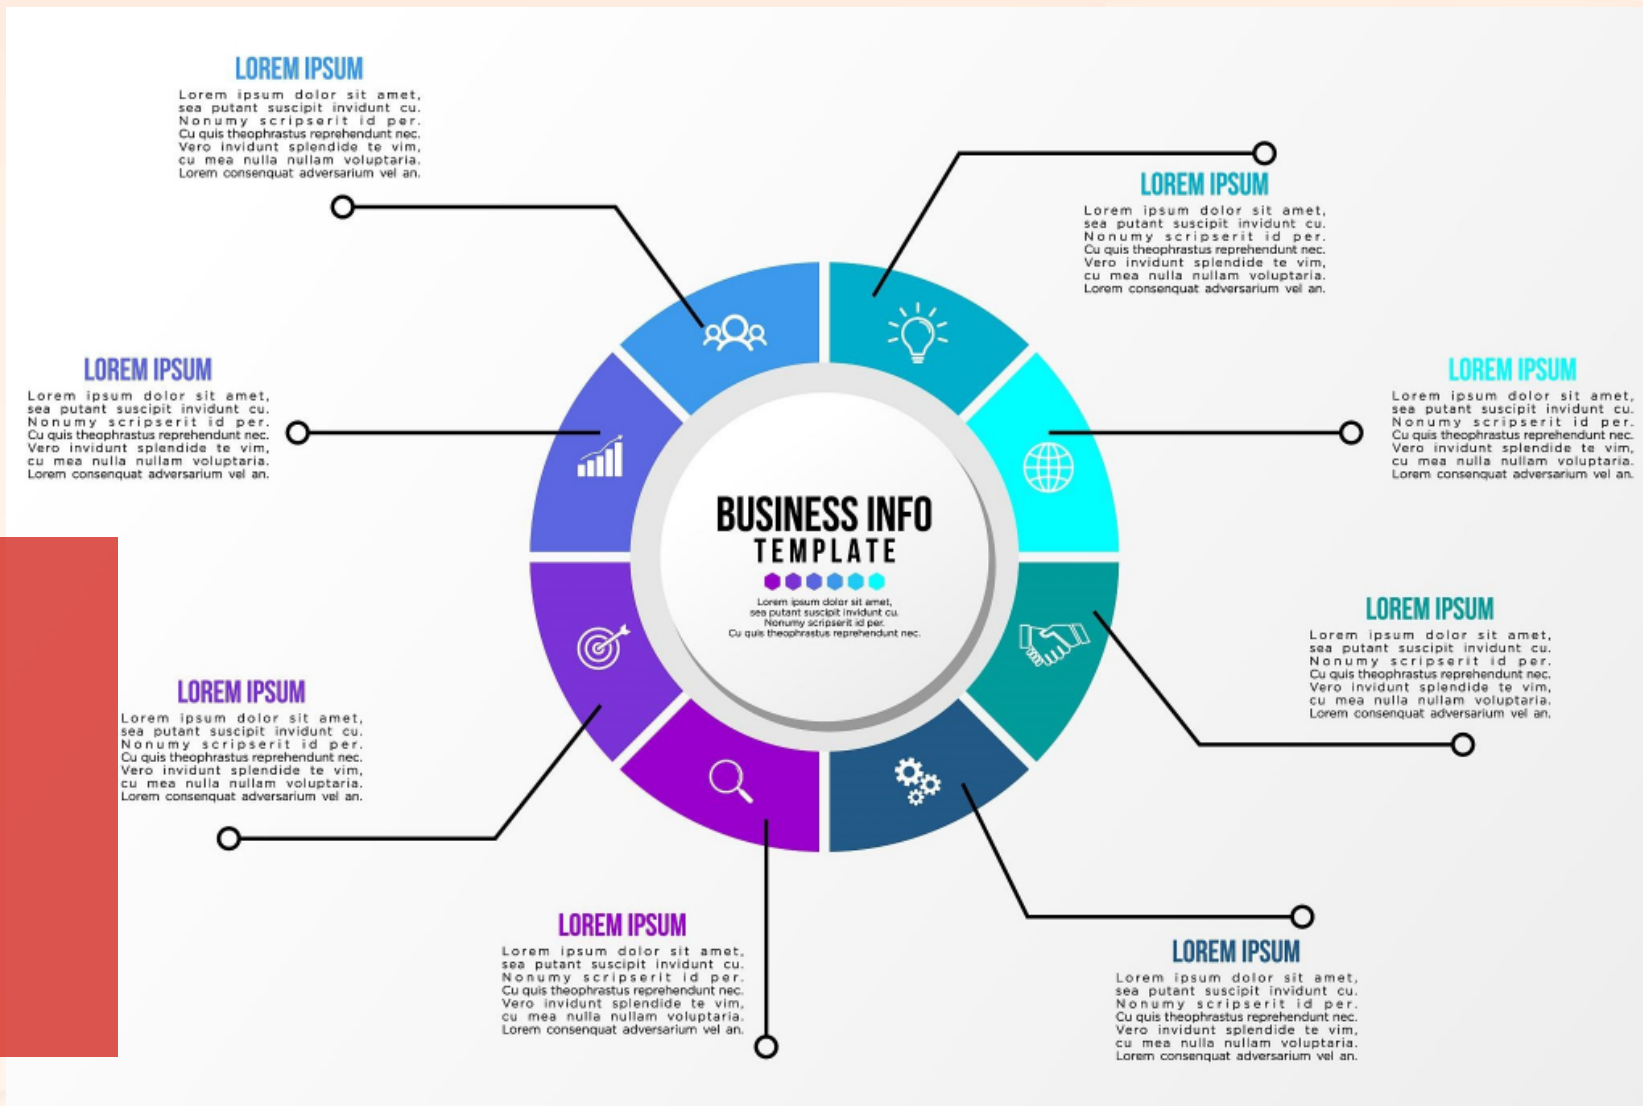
LOREM IPSUM
Lorem ipsum dolor sit amet, sea putant suscipit invidunt cu. Nonumy scripserit id per. Cu quis theophrastus reprehendunt nec. Vero invidunt splendide te vim, cu mea nulla nullam voluptaria. Lorem consenquat adversarium vel an.

LOREM IPSUM
Lorem ipsum dolor sit amet, sea putant suscipit invidunt cu. Nonumy scripserit id per. Cu quis theophrastus reprehendunt nec. Vero invidunt splendide te vim, cu mea nulla nullam voluptaria. Lorem consenquat adversarium vel an.

LOREM IPSUM
Lorem ipsum dolor sit amet, sea putant suscipit invidunt cu. Nonumy scripserit id per. Cu quis theophrastus reprehendunt nec. Vero invidunt splendide te vim, cu mea nulla nullam voluptaria. Lorem consenquat adversarium vel an.

LOREM IPSUM
Lorem ipsum dolor sit amet, sea putant suscipit invidunt cu. Nonumy scripserit id per. Cu quis theophrastus reprehendunt nec. Vero invidunt splendide te vim, cu mea nulla nullam voluptaria. Lorem consenquat adversarium vel an.

BUSINESS INFO
TEMPLATE
Lorem ipsum dolor sit amet, sea putant suscipit invidunt cu. Nonumy scripserit id per. Cu quis theophrastus reprehendunt nec.

LOREM IPSUM
Lorem ipsum dolor sit amet, sea putant suscipit invidunt cu. Nonumy scripserit id per. Cu quis theophrastus reprehendunt nec. Vero invidunt splendide te vim, cu mea nulla nullam voluptaria. Lorem consenquat adversarium vel an.

LOREM IPSUM
Lorem ipsum dolor sit amet, sea putant suscipit invidunt cu. Nonumy scripserit id per. Cu quis theophrastus reprehendunt nec. Vero invidunt splendide te vim, cu mea nulla nullam voluptaria. Lorem consenquat adversarium vel an.

LOREM IPSUM
Lorem ipsum dolor sit amet, sea putant suscipit invidunt cu. Nonumy scripserit id per. Cu quis theophrastus reprehendunt nec. Vero invidunt splendide te vim, cu mea nulla nullam voluptaria. Lorem consenquat adversarium vel an.

LOREM IPSUM
Lorem ipsum dolor sit amet, sea putant suscipit invidunt cu. Nonumy scripserit id per. Cu quis theophrastus reprehendunt nec. Vero invidunt splendide te vim, cu mea nulla nullam voluptaria. Lorem consenquat adversarium vel an.